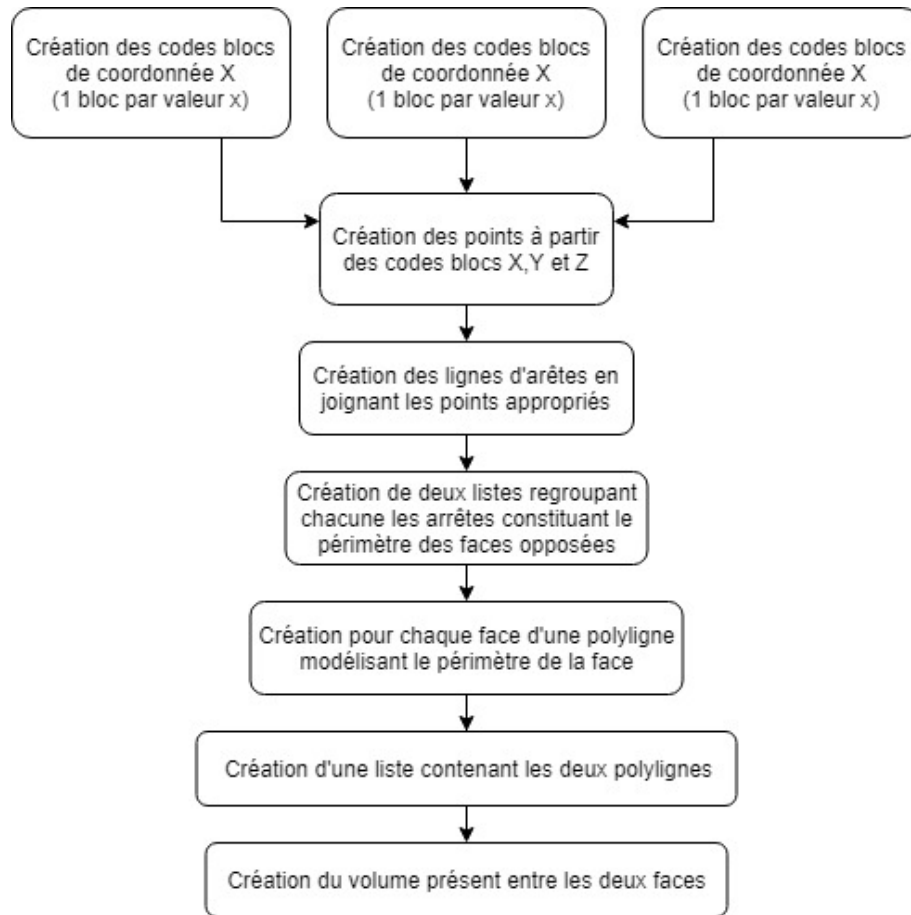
Création des codes blocs de coordonnée X (1 bloc par valeur x)

Création des codes blocs de coordonnée X (1 bloc par valeur x)

Création des codes blocs de coordonnée X (1 bloc par valeur x)

Création des points à partir des codes blocs X,Y et Z

Création des lignes d'arêtes en joignant les points appropriés

Création de deux listes regroupant chacune les arrêtes constituant le périmètre des faces opposées

Création pour chaque face d'une polyligne modélisant le périmètre de la face

Création d'une liste contenant les deux polylignes

Création du volume présent entre les deux faces